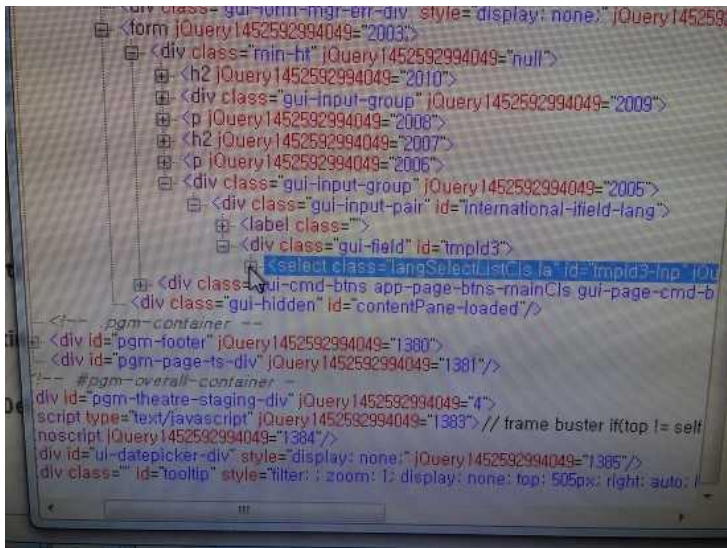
<div class="gui-form-mgr-err-div" style="display: none;" jQuery145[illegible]
<form jQuery1452592994049="2003">
<div class="min-ht" jQuery1452592994049="null">
<h2 jQuery1452592994049="2010">
<div class="gui-input-group" jQuery1452592994049="2009">
<p jQuery1452592994049="2008">
<h2 jQuery1452592994049="2007">
<p jQuery1452592994049="2006">
<div class="gui-input-group" jQuery1452592994049="2005">
<div class="gui-input-pair" id="international-ifield-lang">
<label class="">
<div class="gui-field" id="tmpld3">
<select class="langSelectListCls ja" id="tmpld3-inp" jQu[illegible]
<div class="gui-cmd-btns app-page-btns-mainCls gui-page-cmd-b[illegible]
<div class="gui-hidden" id="contentPane-loaded"/>
<!-- .pgm-container -->
<div id="pgm-footer" jQuery1452592994049="1380">
<div id="pgm-page-ts-div" jQuery1452592994049="1381"/>
<!-- #pgm-overall-container -->
div id="pgm-theatre-staging-div" jQuery1452592994049="4">
script type="text/javascript" jQuery1452592994049="1383"> // frame buster if(top != self
noscript jQuery1452592994049="1384"/>
div id="ui-datepicker-div" style="display: none;" jQuery1452592994049="1385"/>
div class="" id="tooltip" style="filter: ; zoom: 1; display: none; top: 505px; right: auto; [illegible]
III